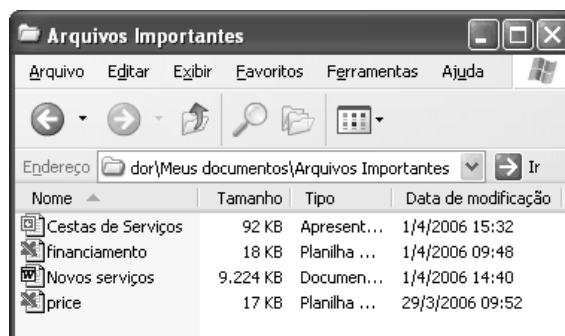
Arquivos Importantes

Arquivo Editar Exibir Favoritos Ferramentas Ajuda

Endereço dor\Meus documentos\Arquivos Importantes Ir

| Nome | Tamanho | Tipo | Data de modificação |
|---|---|---|---|
| Cestas de Serviços | 92 KB | Apresent... | 1/4/2006 15:32 |
| financiamento | 18 KB | Planilha ... | 1/4/2006 09:48 |
| Novos serviços | 9.224 KB | Documen... | 1/4/2006 14:40 |
| price | 17 KB | Planilha ... | 29/3/2006 09:52 |